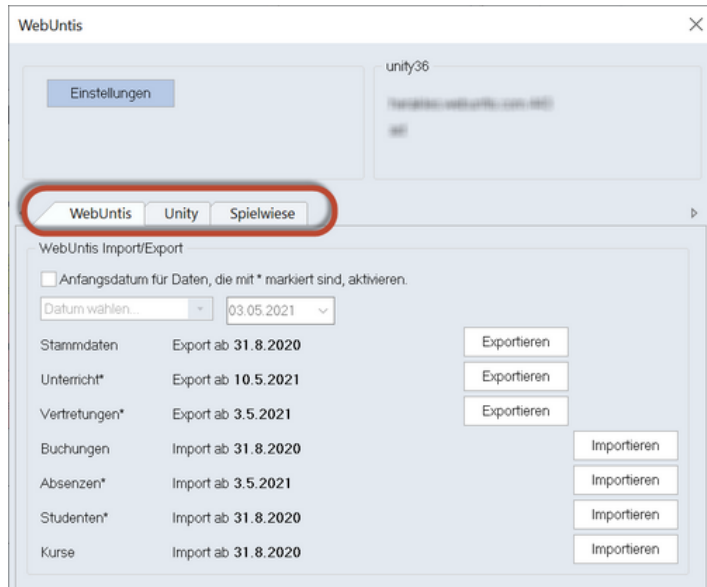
WebUntis

Einstellungen

unity36

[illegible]
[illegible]

WebUntis | Unity | Spielwiese

WebUntis Import/Export

Anfangsdatum für Daten, die mit * markiert sind, aktivieren.

Datum wählen... | 03.05.2021

Stammdaten Export ab **31.8.2020** Exportieren

Unterricht* Export ab **10.5.2021** Exportieren

Vertretungen* Export ab **3.5.2021** Exportieren

Buchungen Import ab **31.8.2020** Importieren

Absenzen* Import ab **3.5.2021** Importieren

Studenten* Import ab **31.8.2020** Importieren

Kurse Import ab **31.8.2020** Importieren